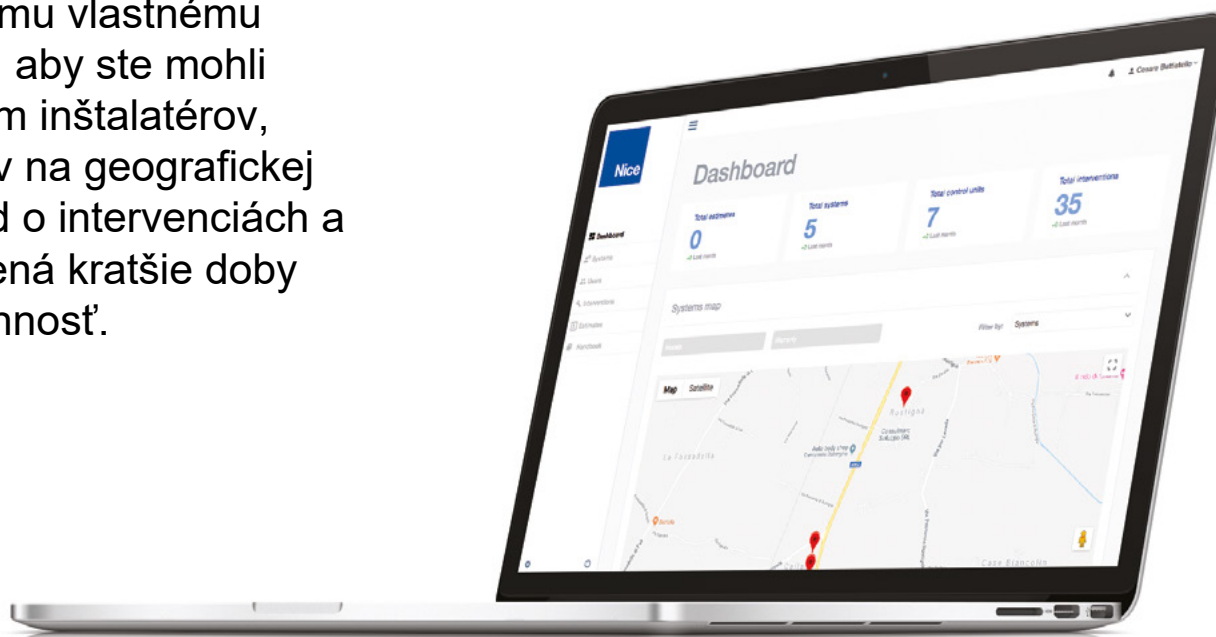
mu vlastnému
aby ste mohli
m inštalatérov,
v na geografickej
d o intervenciách a
ená kratšie doby
nnosť.

Cesare Battistello

Nice

Dashboard

Total estimates
0
Last month

Total systems
5
Last month

Total control units
7
Last month

Total interventions
35
Last month

Dashboard
Systems
Users
Interventions
Estimates
Handbook

Systems map

Filter by: Systems

Map Satellite

Rustignè

La Fossadella

Case Bianconi